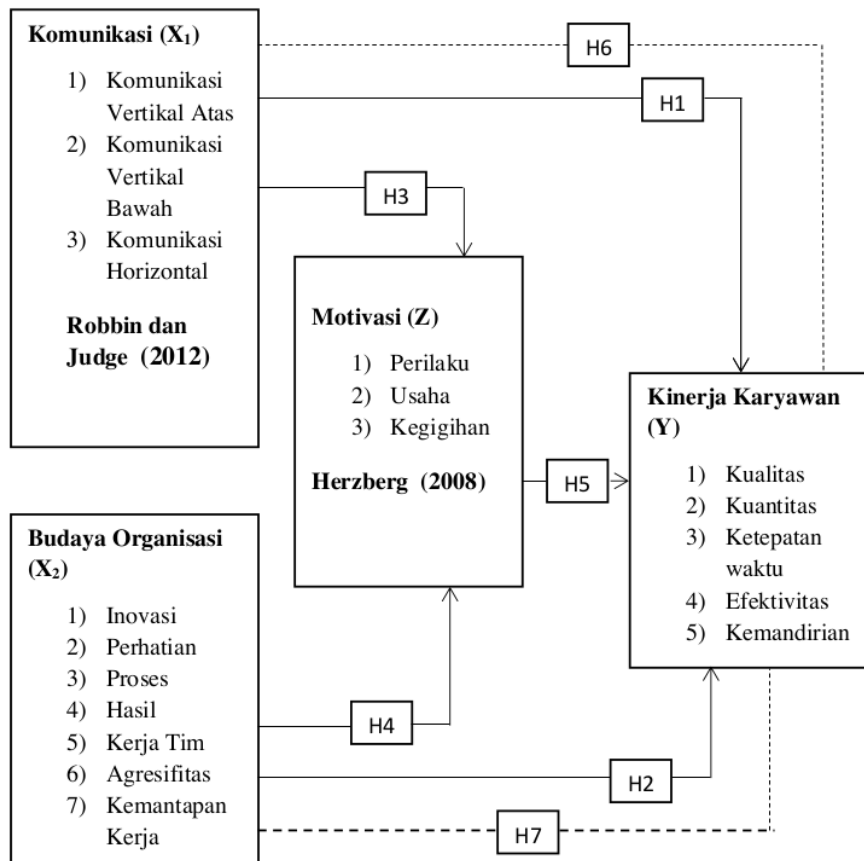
Komunikasi ($X_1$)

1) Komunikasi Vertikal Atas
2) Komunikasi Vertikal Bawah
3) Komunikasi Horizontal

Robbin dan Judge (2012)

H6

H1

H3

Motivasi (Z)

1) Perilaku
2) Usaha
3) Kegigihan

Herzberg (2008)

H5

Kinerja Karyawan (Y)

1) Kualitas
2) Kuantitas
3) Ketepatan waktu
4) Efektivitas
5) Kemandirian

Budaya Organisasi ($X_2$)

1) Inovasi
2) Perhatian
3) Proses
4) Hasil
5) Kerja Tim
6) Agresifitas
7) Kemantapan Kerja

H4

H2

H7